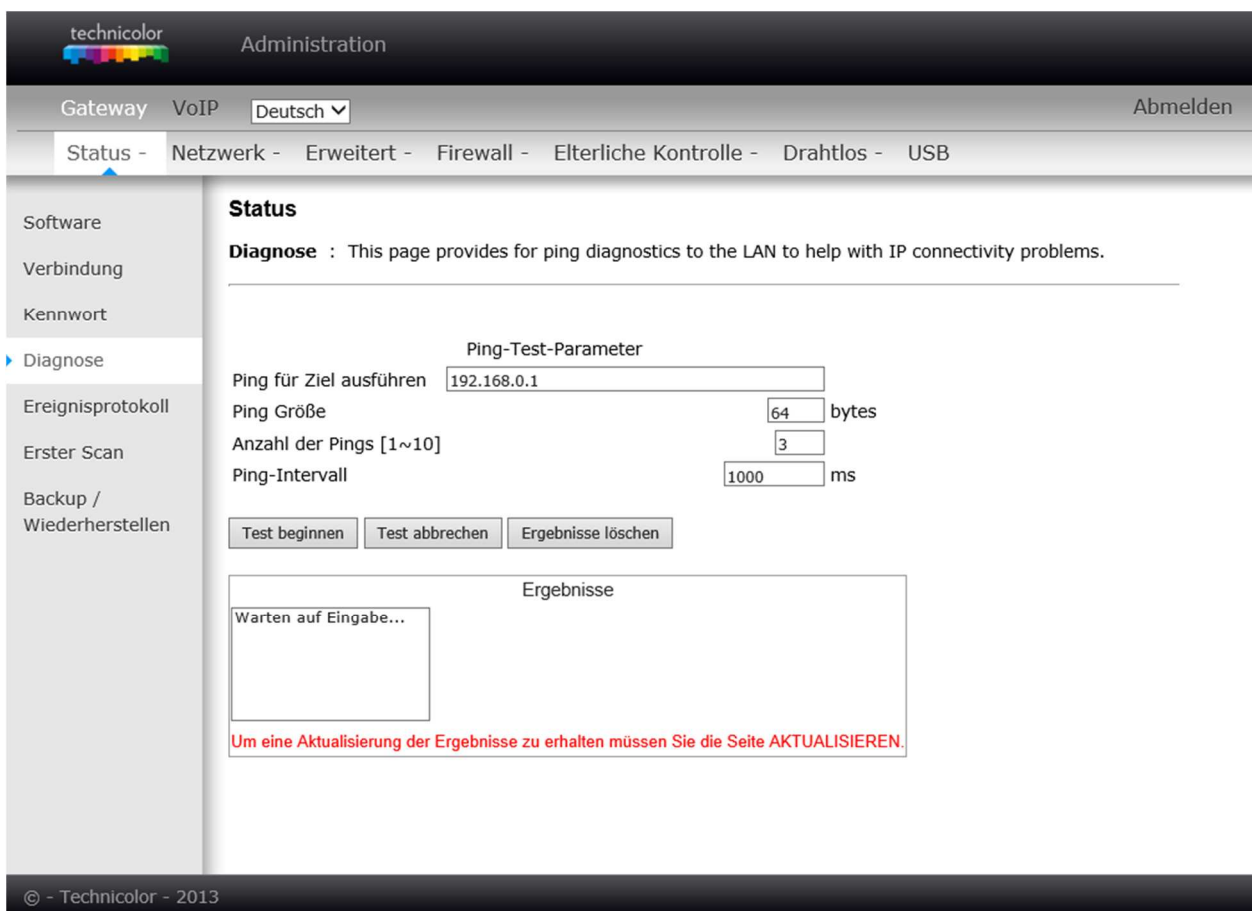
technicolor

Administration

Gateway VoIP Deutsch

Abmelden

Status - Netzwerk - Erweitert - Firewall - Elterliche Kontrolle - Drahtlos - USB

Software

Verbindung

Kennwort

Diagnose

Ereignisprotokoll

Erster Scan

Backup / Wiederherstellen

Status

Diagnose : This page provides for ping diagnostics to the LAN to help with IP connectivity problems.

Ping-Test-Parameter

| | | |
|---|---|---|
| Ping für Ziel ausführen | 192.168.0.1 | |
| Ping Größe | 64 | bytes |
| Anzahl der Pings [1~10] | 3 | |
| Ping-Intervall | 1000 | ms |

Test beginnen Test abbrechen Ergebnisse löschen

Ergebnisse

Warten auf Eingabe...

Um eine Aktualisierung der Ergebnisse zu erhalten müssen Sie die Seite AKTUALISIEREN.

© - Technicolor - 2013